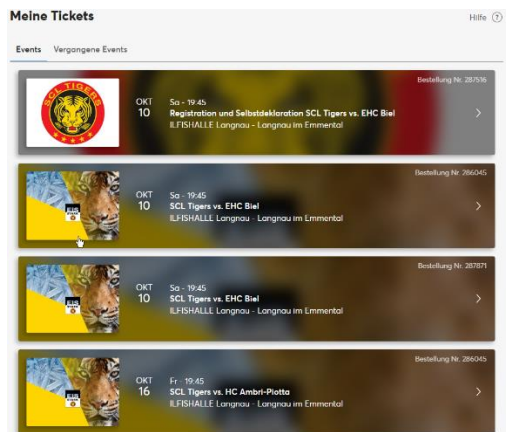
Meine Tickets

Hilfe ?

Events Vergangene Events

SCL TIGERS

Bestellung Nr. 287536

OKT 10

Sa - 19:45
Registration und Selbstdeklaration SCL Tigers vs. EHC Biel
ILFISHALLE Langnau - Langnau im Emmental

>

Bestellung Nr. 286045

OKT 10

Sa - 19:45
SCL Tigers vs. EHC Biel
ILFISHALLE Langnau - Langnau im Emmental

>

Bestellung Nr. 287871

OKT 10

Sa - 19:45
SCL Tigers vs. EHC Biel
ILFISHALLE Langnau - Langnau im Emmental

>

Bestellung Nr. 286045

OKT 16

Fr - 19:45
SCL Tigers vs. HC Ambri-Piotta
ILFISHALLE Langnau - Langnau im Emmental

>